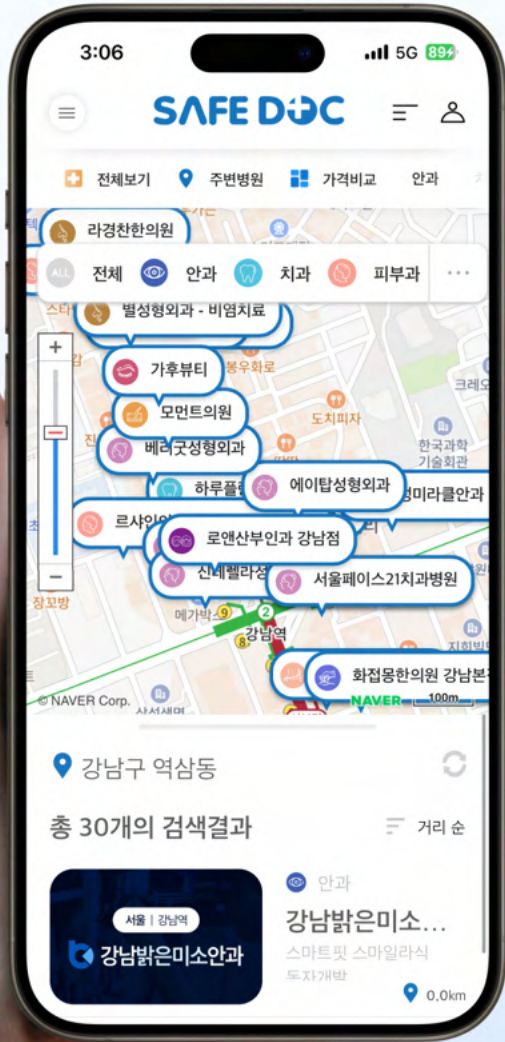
3:06
5G 89+

SAFE DOC

전체보기 주변병원 가격비교 안과

라경찬한의원
ALL 전체 안과 치과 피부과 ···
별성형외과 - 비염치료
가후뷰티
봉우화로
모먼트의원
도치피자
베라굿성형외과
한국과학기술회관
하루플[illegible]
에이탑성형외과
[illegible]미라클안과
르샤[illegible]
로앤산부인과 강남점
신데렐라성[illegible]
서울페이스21치과병원
장꼬방
메가박스
강남역
화접몽한의원 강남본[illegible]
© NAVER Corp.
NAVER
100m

강남구 역삼동

총 30개의 검색결과
거리 순

서울 | 강남역
강남밝은미소안과

안과
강남밝은미소...
스마트핏 스마일라식
도자개박
0.0km